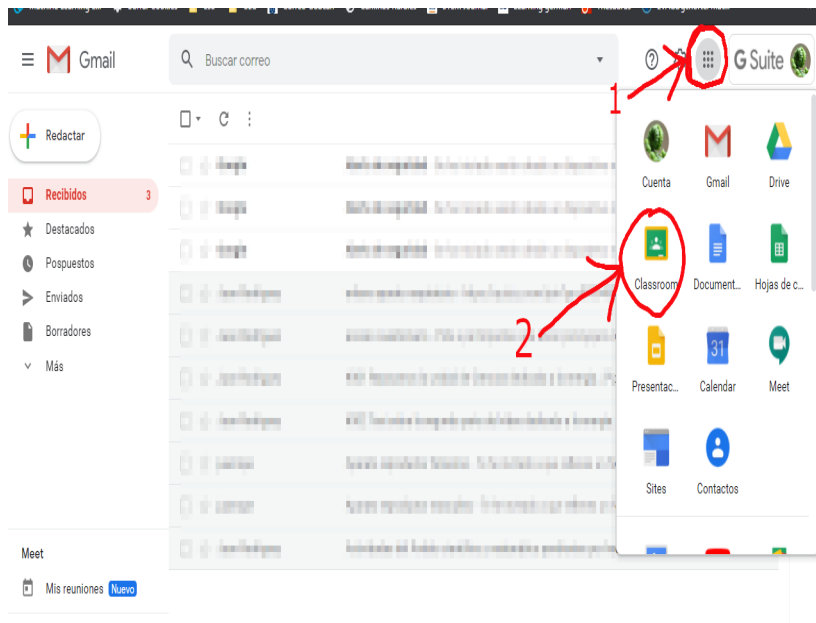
Gmail

Buscar correo

G Suite

1

Redactar

Recibidos 3

Destacados

Pospuestos

Enviados

Borradores

Más

Cuenta

Gmail

Drive

Classroom

Document...

Hojas de c...

2

Presentac...

Calendar

31

Meet

Sites

Contactos

Meet

Mis reuniones Nuevo